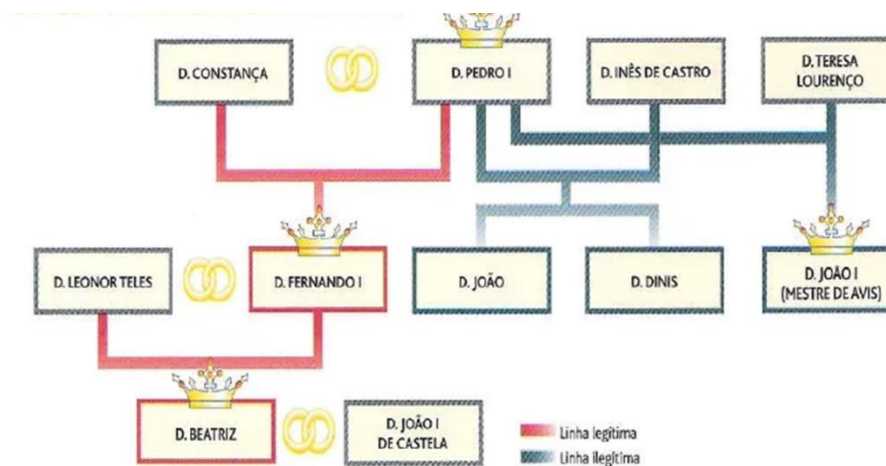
D. CONSTANÇA

D. PEDRO I

D. INÊS DE CASTRO

D. TERESA LOURENÇO

D. LEONOR TELES

D. FERNANDO I

D. JOÃO

D. DINIS

D. JOÃO I (MESTRE DE AVIS)

D. BEATRIZ

D. JOÃO I DE CASTELA

Linha legítima

Linha ilegítima